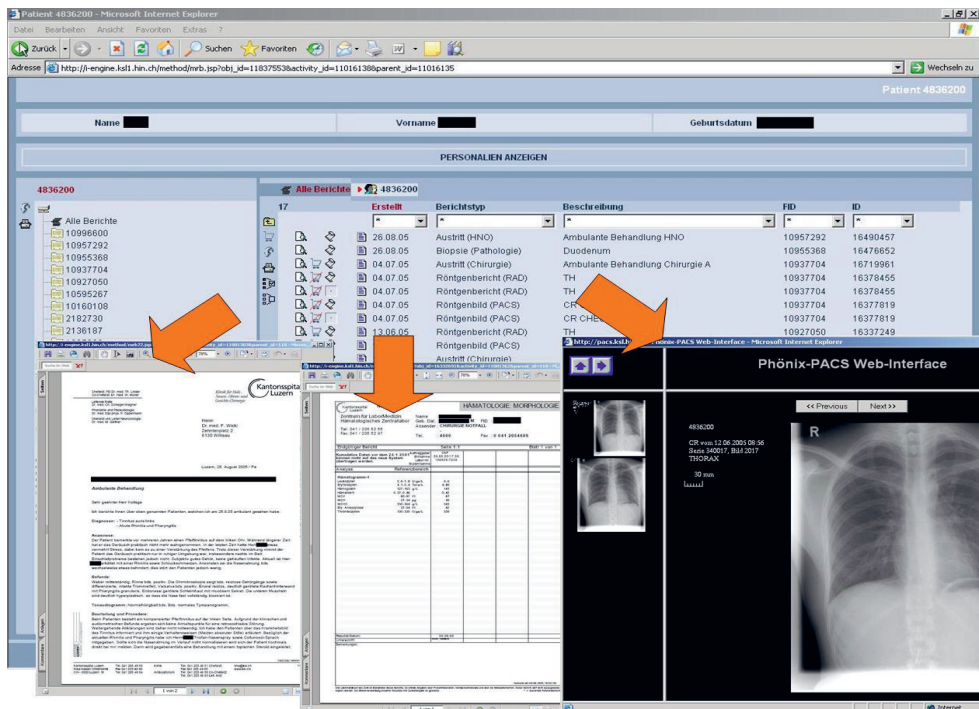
Patient 4836200 - Microsoft Internet Explorer

Datei Bearbeiten Ansicht Favoriten Extras ?

Zurück Suchen Favoriten

Adresse http://i-engine.ksl1.hin.ch/method/mrb.jsp?obj_id=11837553&activity_id=11016138&parent_id=11016135

Wechseln zu

Patient 4836200

Name

Vorname

Geburtsdatum

PERSONALIEN ANZEIGEN

4836200

Alle Berichte
10996600
10957292
10955368
10937704
10927050
10955267
10160108
2182730
2136187

Alle Berichte 4836200

| 17 | Erstellt | Berichtstyp | Beschreibung | FID | ID |
|---|---|---|---|---|---|
| | * | * | * | * | * |
| | 26.08.05 | Austritt (HNO) | Ambulante Behandlung HNO | 10957292 | 16490457 |
| | 26.08.05 | Biopsie (Pathologie) | Duodenum | 10955368 | 16476652 |
| | 04.07.05 | Austritt (Chirurgie) | Ambulante Behandlung Chirurgie A | 10937704 | 16719961 |
| | 04.07.05 | Röntgenbericht (RAD) | TH | 10937704 | 16378455 |
| | 04.07.05 | Röntgenbericht (RAD) | TH | 10937704 | 16378455 |
| | 04.07.05 | Röntgenbild (PACS) | CR | 10937704 | 16377819 |
| | 04.07.05 | Röntgenbild (PACS) | CR CHE | 10937704 | 16377819 |
| | 13.06.05 | Röntgenbericht (RAD) | TH | 10927050 | 16337249 |
| | | Austritt (Chirurgie) | | | |

Kantonsspital Luzern

Ambulante Behandlung

Luzern, 26. August 2005

HÄMATOLOGIE: MORPHOLOGIE

Zentrum für Labormedizin
Hämatologisches Zentrallabor

CHIRURGIE NOTFALL

http://pacs.ksl.h... Phönix-PACS Web-Interface - Microsoft Internet Explorer

Phönix-PACS Web-Interface

<< Previous Next>>

4836200

CR vom 12.06.2005 08:56
Serie 340017, Bild 2017
THORAX

30 mm

R

Internet